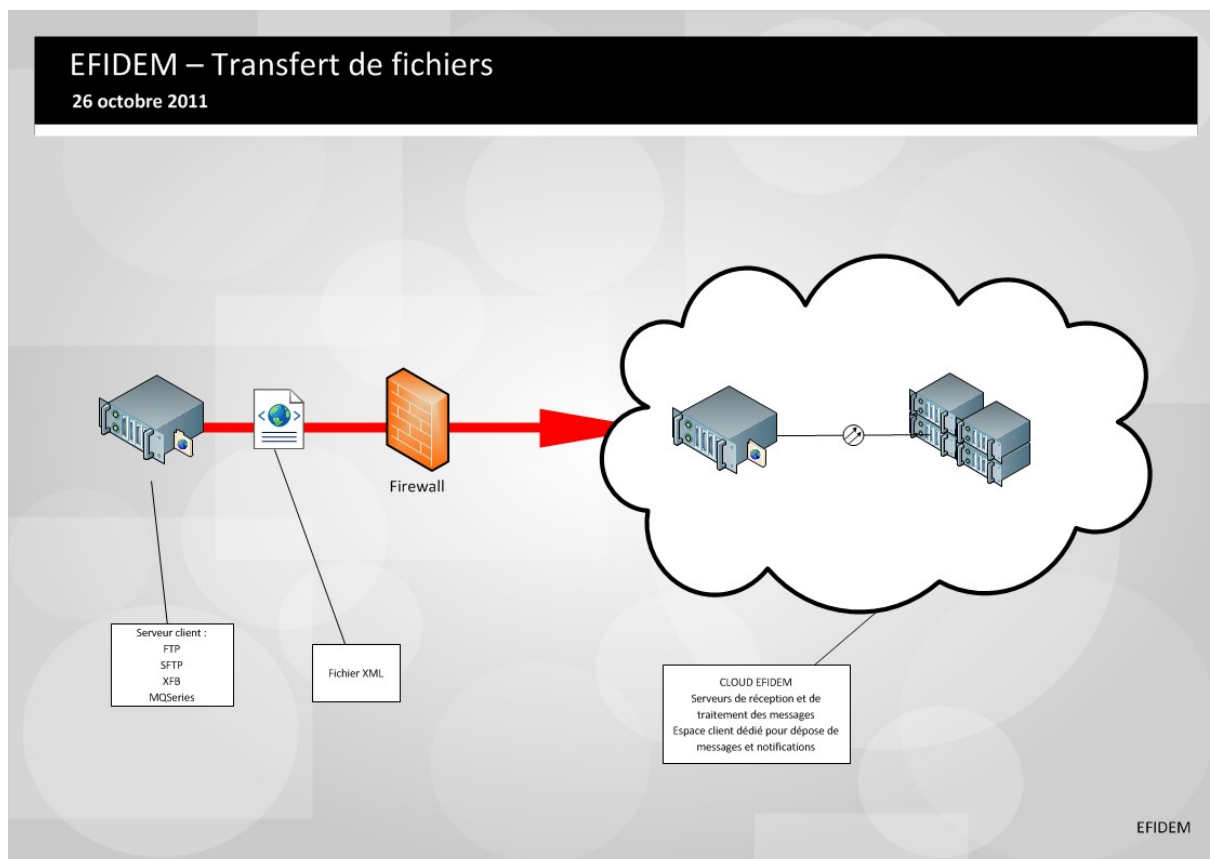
EFIDEM – Transfert de fichiers
26 octobre 2011

Firewall

Serveur client :
FTP
SFTP
XFB
MQSeries

Fichier XML

CLOUD EFIDEM
Serveurs de réception et de traitement des messages
Espace client dédié pour dépose de messages et notifications

EFIDEM